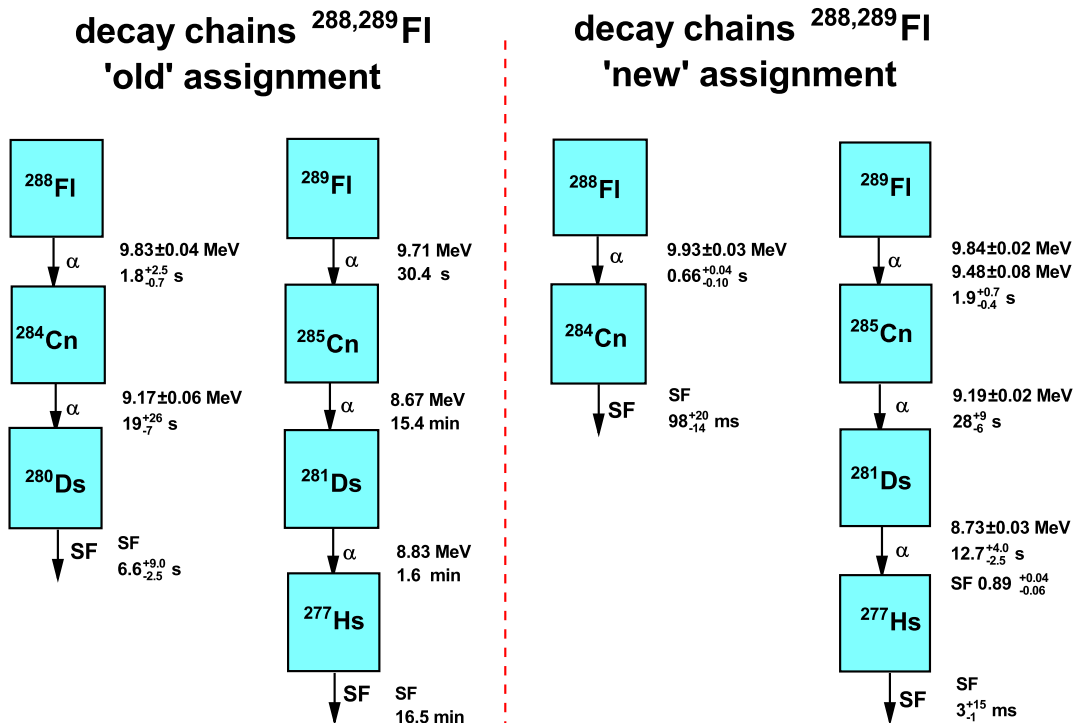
decay chains $^{288,289}$Fl
'old' assignment

$^{288}$Fl
α
9.83±0.04 MeV
$1.8^{+2.5}_{-0.7}$ s
$^{284}$Cn
α
9.17±0.06 MeV
$19^{+26}_{-7}$ s
$^{280}$Ds
SF
SF
$6.6^{+9.0}_{-2.5}$ s

$^{289}$Fl
α
9.71 MeV
30.4 s
$^{285}$Cn
α
8.67 MeV
15.4 min
$^{281}$Ds
α
8.83 MeV
1.6 min
$^{277}$Hs
SF
SF
16.5 min

decay chains $^{288,289}$Fl
'new' assignment

$^{288}$Fl
α
9.93±0.03 MeV
$0.66^{+0.04}_{-0.10}$ s
$^{284}$Cn
SF
SF
$98^{+20}_{-14}$ ms

$^{289}$Fl
α
9.84±0.02 MeV
9.48±0.08 MeV
$1.9^{+0.7}_{-0.4}$ s
$^{285}$Cn
α
9.19±0.02 MeV
$28^{+9}_{-6}$ s
$^{281}$Ds
α
8.73±0.03 MeV
$12.7^{+4.0}_{-2.5}$ s
SF 0.89 $^{+0.04}_{-0.06}$
$^{277}$Hs
SF
SF
$3^{+15}_{-1}$ ms